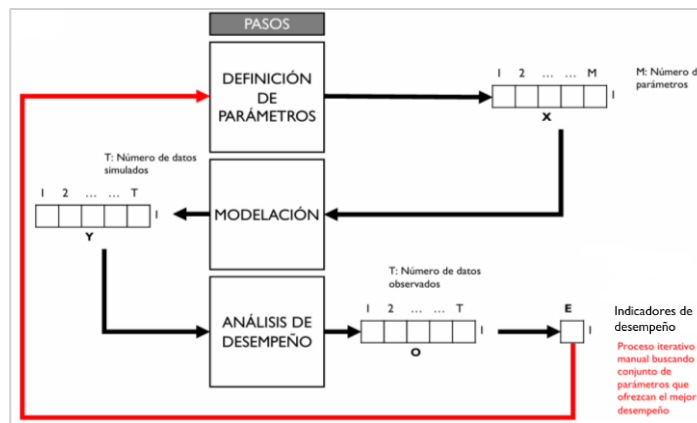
PASOS

DEFINICIÓN DE PARÁMETROS

1 2 … … M

M: Número d parámetros

1

X

T: Número de datos simulados

1 2 … … T

1

Y

MODELACIÓN

T: Número de datos observados

1 2 … … T

1

O

ANÁLISIS DE DESEMPEÑO

E

1

Indicadores de desempeño

Proceso iterativo manual buscando conjunto de parámetros que ofrezcan el mejor desempeño